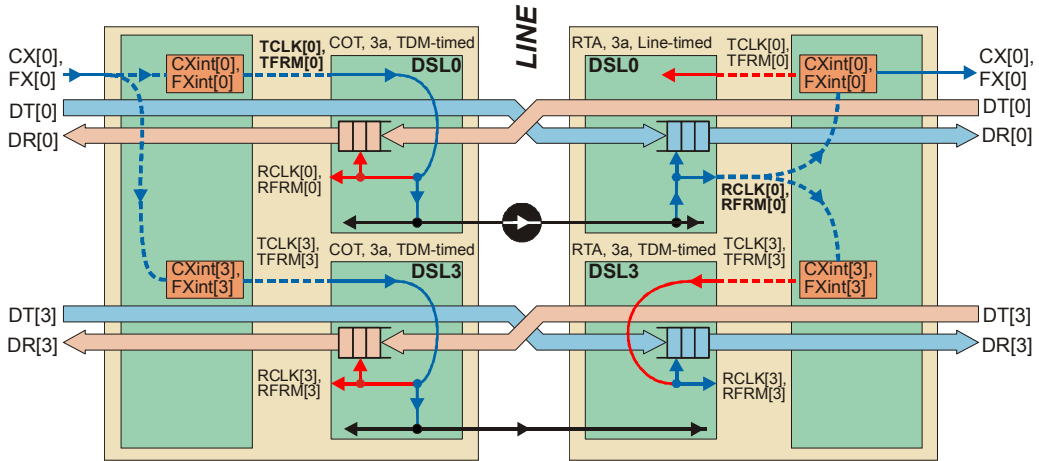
LINE

CX[0], FX[0]

CXint[0], FXint[0]

TCLK[0], TFRM[0]

COT, 3a, TDM-timed

DSL0

DT[0]

DR[0]

RCLK[0], RFRM[0]

TCLK[3], TFRM[3]

COT, 3a, TDM-timed

CXint[3], FXint[3]

DSL3

DT[3]

DR[3]

RCLK[3], RFRM[3]

RTA, 3a, Line-timed

TCLK[0], TFRM[0]

DSL0

CXint[0], FXint[0]

CX[0], FX[0]

DT[0]

DR[0]

RCLK[0], RFRM[0]

RTA, 3a, TDM-timed

TCLK[3], TFRM[3]

DSL3

CXint[3], FXint[3]

DT[3]

DR[3]

RCLK[3], RFRM[3]